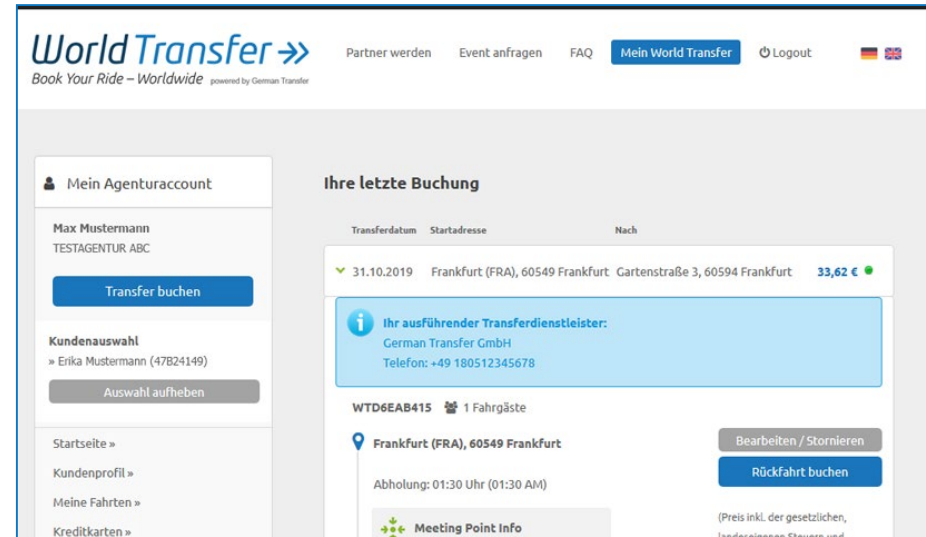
World Transfer »
Book Your Ride – Worldwide powered by German Transfer

Partner werden Event anfragen FAQ Mein World Transfer Logout

Mein Agenturaccount

Max Mustermann
TESTAGENTUR ABC

Transfer buchen

Kundenauswahl
» Erika Mustermann (47B24149)

Auswahl aufheben

Startseite »
Kundenprofil »
Meine Fahrten »
Kreditkarten »

Ihre letzte Buchung

| Transferdatum | Startadresse | Nach | |
|---|---|---|---|
| 31.10.2019 | Frankfurt (FRA), 60549 Frankfurt | Gartenstraße 3, 60594 Frankfurt | 33,62 € |

Ihr ausführender Transferdienstleister:
German Transfer GmbH
Telefon: +49 180512345678

WTD6EAB415 1 Fahrgäste

Frankfurt (FRA), 60549 Frankfurt

Abholung: 01:30 Uhr (01:30 AM)

Meeting Point Info

Bearbeiten / Stornieren

Rückfahrt buchen

(Preis inkl. der gesetzlichen, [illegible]